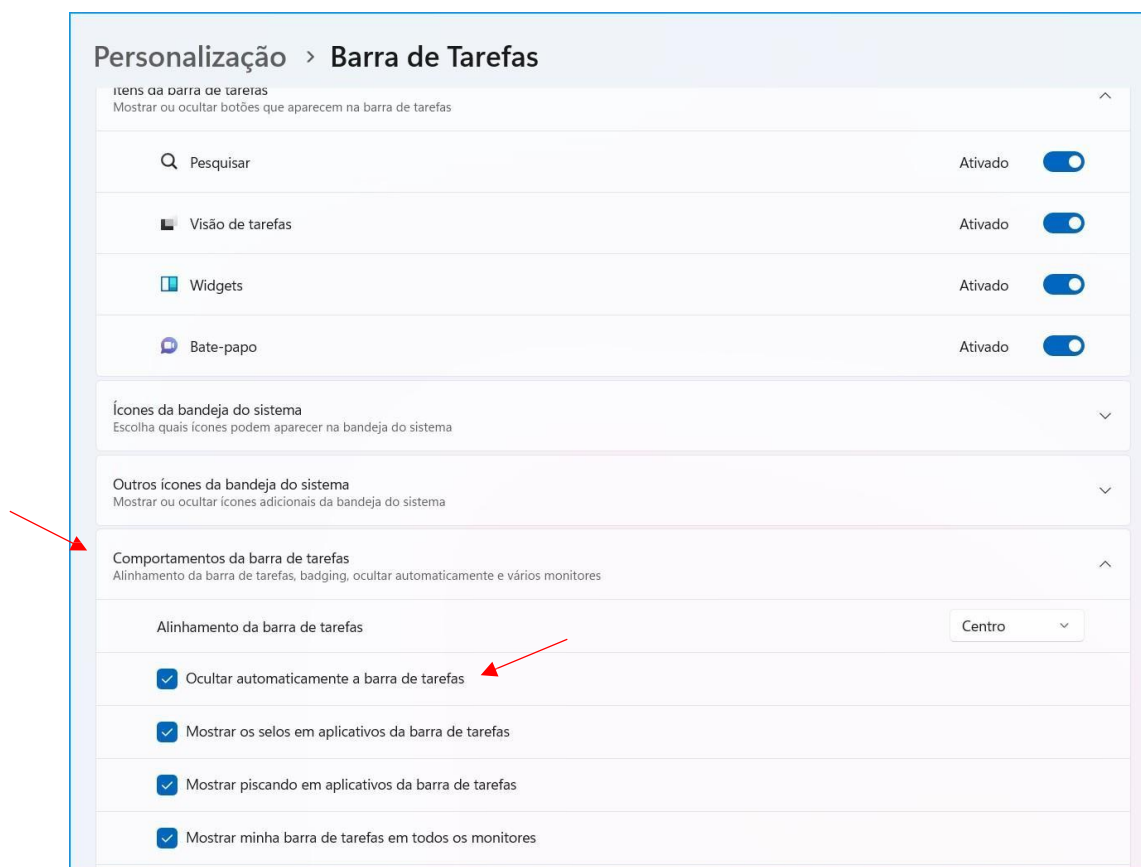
Personalização › Barra de Tarefas

Itens da barra de tarefas
Mostrar ou ocultar botões que aparecem na barra de tarefas

Pesquisar Ativado

Visão de tarefas Ativado

Widgets Ativado

Bate-papo Ativado

Ícones da bandeja do sistema
Escolha quais ícones podem aparecer na bandeja do sistema

Outros ícones da bandeja do sistema
Mostrar ou ocultar ícones adicionais da bandeja do sistema

Comportamentos da barra de tarefas
Alinhamento da barra de tarefas, badging, ocultar automaticamente e vários monitores

Alinhamento da barra de tarefas Centro

Ocultar automaticamente a barra de tarefas

Mostrar os selos em aplicativos da barra de tarefas

Mostrar piscando em aplicativos da barra de tarefas

Mostrar minha barra de tarefas em todos os monitores